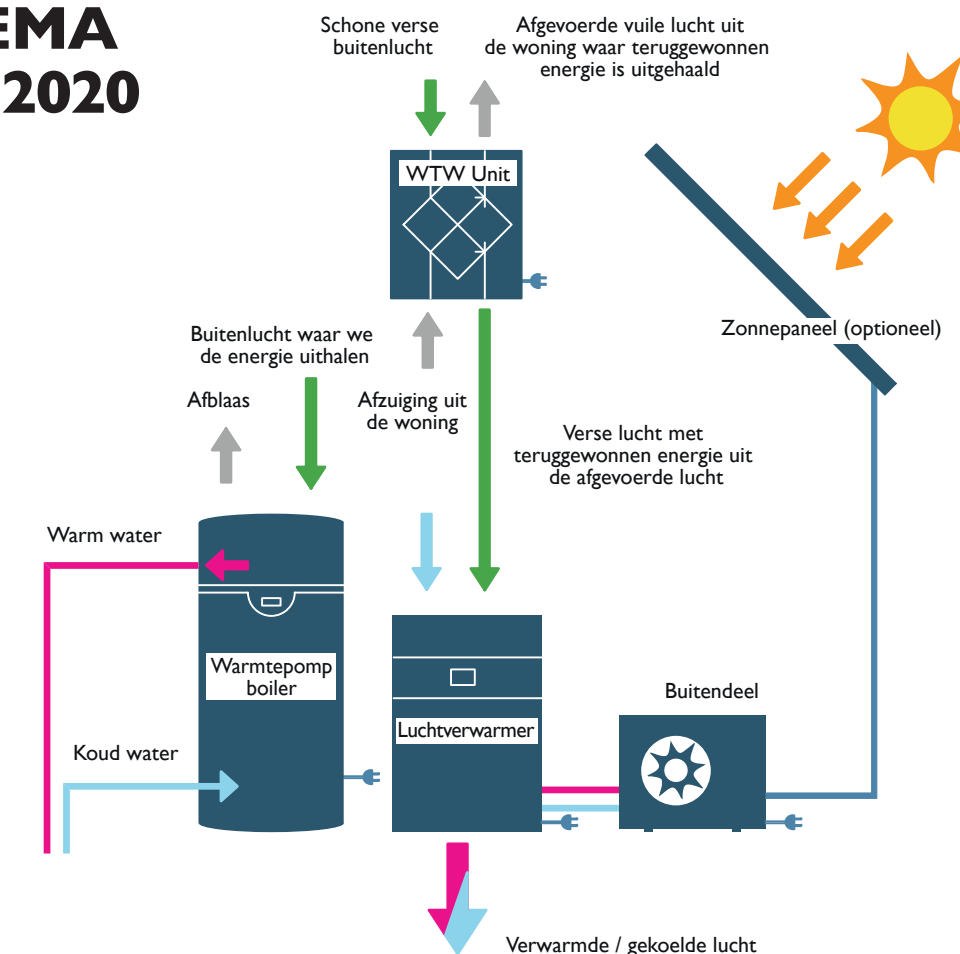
EMA
2020

Schone verse buitenlucht

Afgevoerde vuile lucht uit de woning waar teruggewonnen energie is uitgehaald

WTW Unit

Zonnepaneel (optioneel)

Buitenlucht waar we de energie uithalen

Afblaas

Afzuiging uit de woning

Verse lucht met teruggewonnen energie uit de afgevoerde lucht

Warm water

Warmtepomp boiler

Koud water

Luchtverwarmer

Buitendeel

Verwarmde / gekoelde lucht